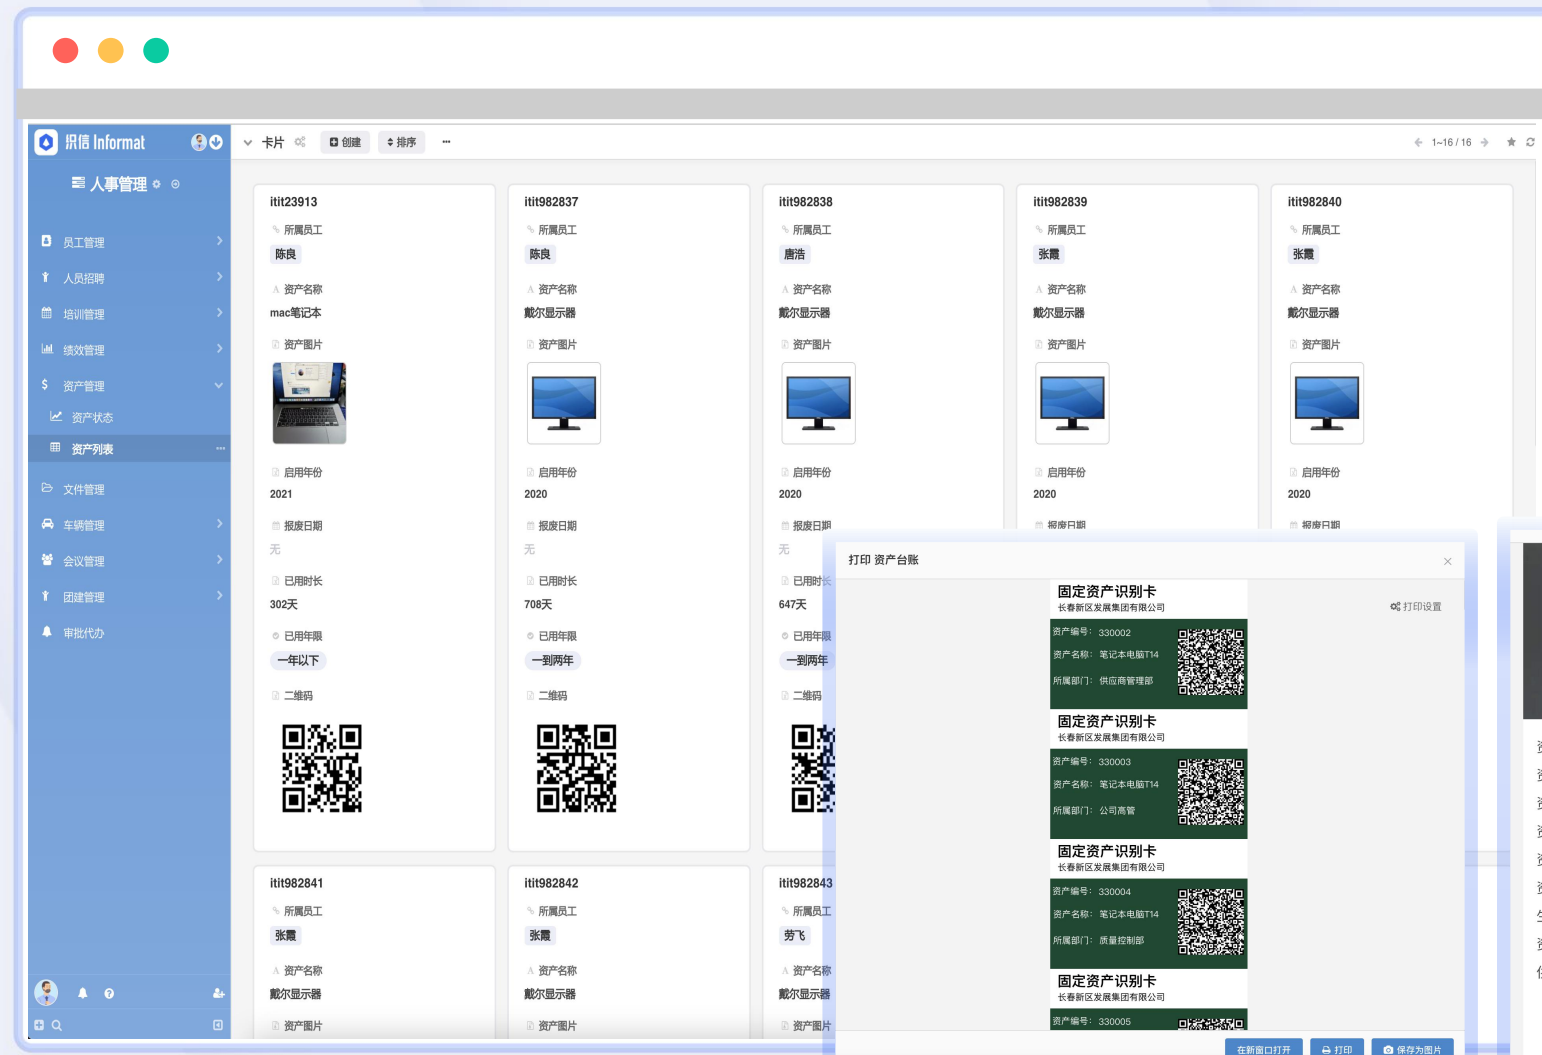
织信 Informat

人事管理

员工管理
人员招聘
培训管理
绩效管理
资产管理
资产状态
资产列表
文件管理
车辆管理
会议管理
团建管理
审批代办

卡片 创建 排序 ···

1~16 / 16

itit23913
所属员工
陈良
资产名称
mac笔记本
资产图片
启用年份
2021
报废日期
无
已用时长
302天
已用年限
一年以下
二维码

itit982837
所属员工
陈良
资产名称
戴尔显示器
资产图片
启用年份
2020
报废日期
无
已用时长
708天
已用年限
一到两年
二维码

itit982838
所属员工
唐浩
资产名称
戴尔显示器
资产图片
启用年份
2020
报废日期
无
已用时长
647天
已用年限
一到两年
二维码

itit982839
所属员工
张霞
资产名称
戴尔显示器
资产图片
启用年份
2020
报废日期

itit982840
所属员工
张霞
资产名称
戴尔显示器
资产图片
启用年份
2020
报废日期

itit982841
所属员工
张霞
资产名称
戴尔显示器
资产图片

itit982842
所属员工
张霞
资产名称
戴尔显示器
资产图片

itit982843
所属员工
劳飞
资产名称
戴尔显示器
资产图片

打印 资产台账

打印设置

固定资产识别卡
长春新区发展集团有限公司
资产编号： 330002
资产名称： 笔记本电脑T14
所属部门： 供应商管理部

固定资产识别卡
长春新区发展集团有限公司
资产编号： 330003
资产名称： 笔记本电脑T14
所属部门： 公司高管

固定资产识别卡
长春新区发展集团有限公司
资产编号： 330004
资产名称： 笔记本电脑T14
所属部门： 质量控制部

固定资产识别卡
长春新区发展集团有限公司
资产编号： 330005

在新窗口打开 打印 保存为图片